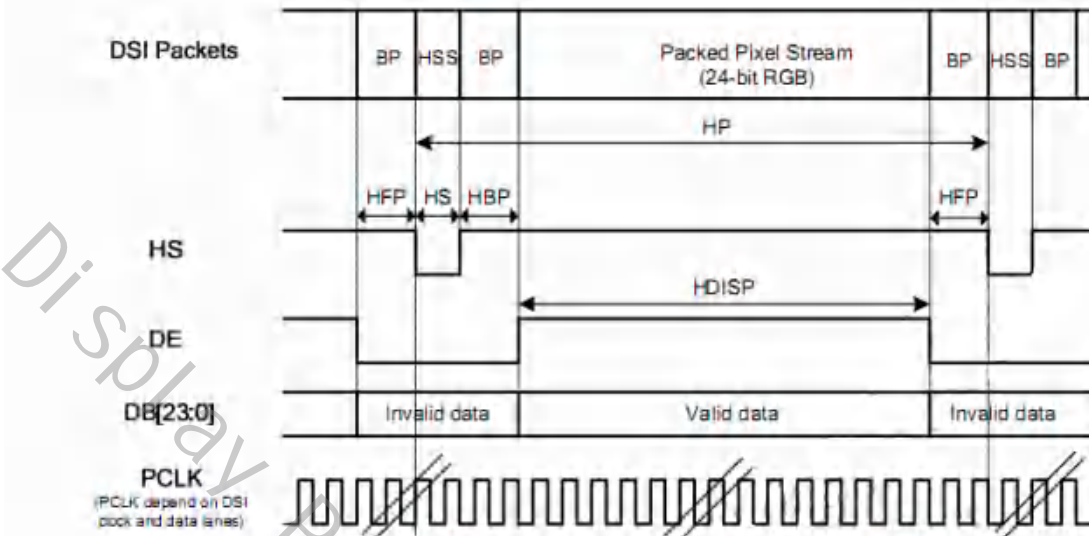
DSI Packets

BP HSS BP Packed Pixel Stream (24-bit RGB) BP HSS BP

HP

HFP HS HBP HFP

HS

HDISP

DE

DB[23:0]

Invalid data Valid data Invalid data

PCLK
(PCLK depend on DSI clock and data lanes)

Display